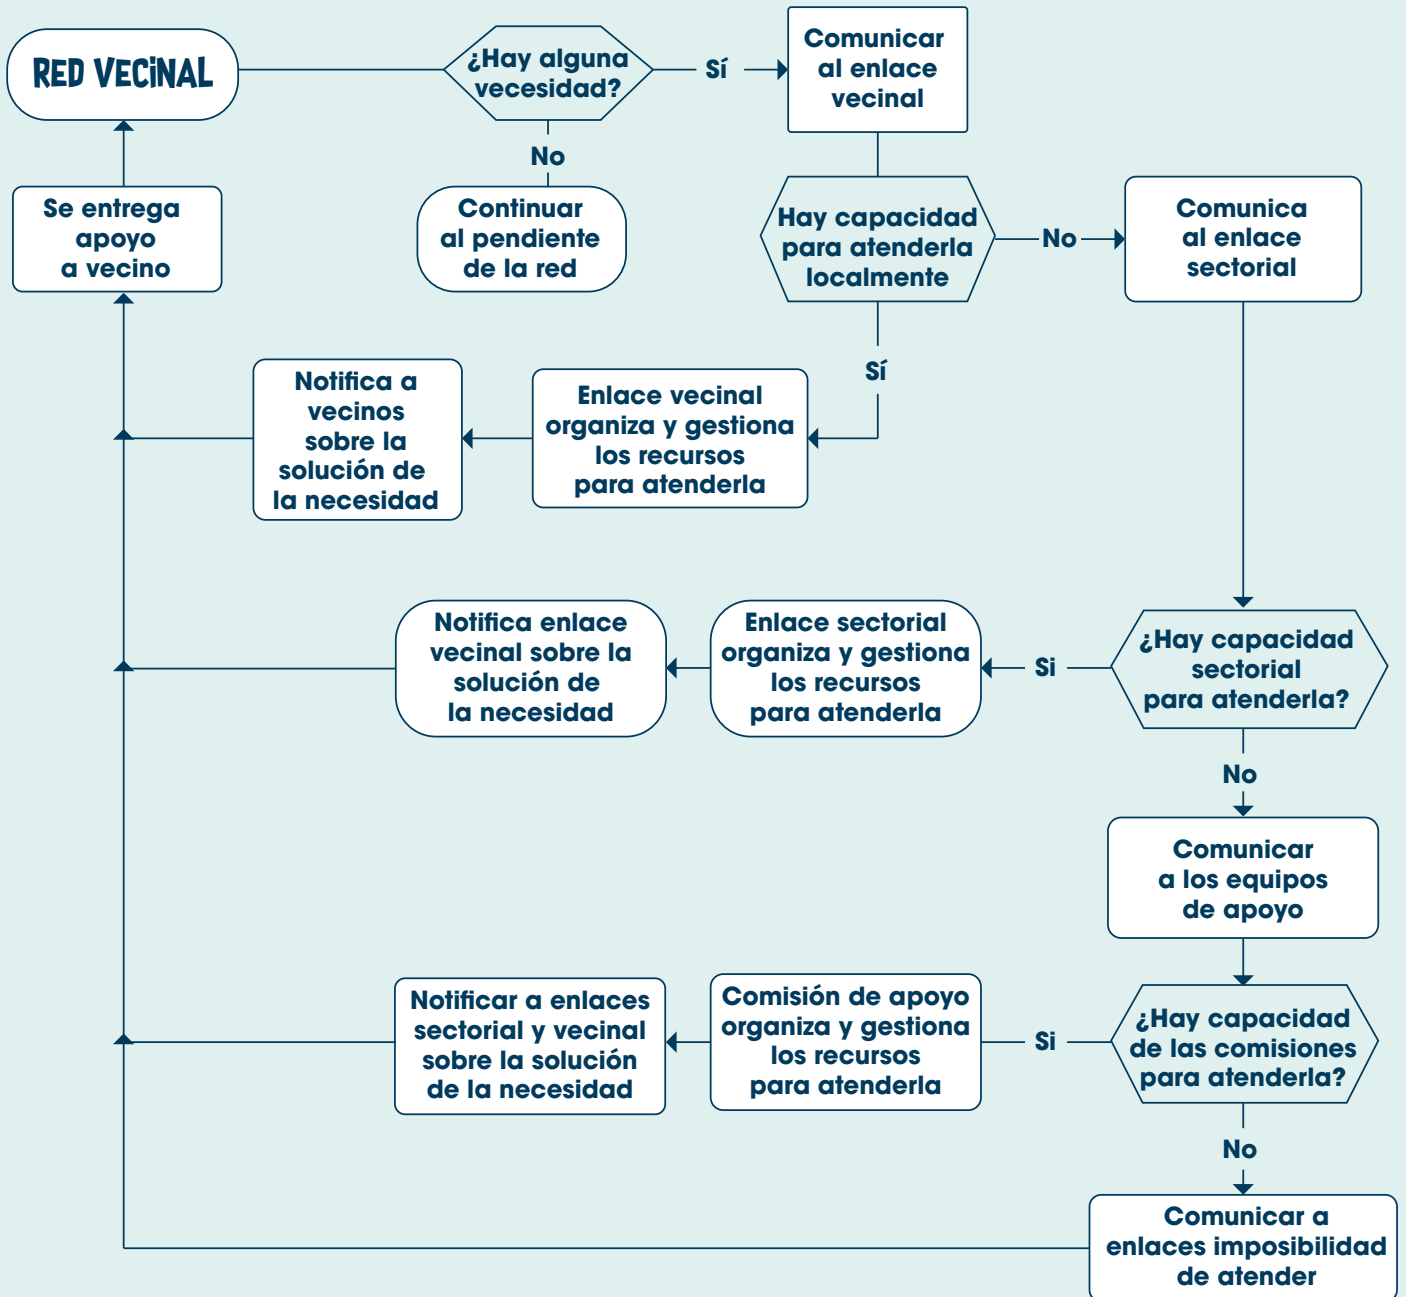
RED VECINAL

¿Hay alguna vecesidad?

Sí

Comunicar al enlace vecinal

No

Continuar al pendiente de la red

Se entrega apoyo a vecino

Hay capacidad para atenderla localmente

No

Comunica al enlace sectorial

Sí

Enlace vecinal organiza y gestiona los recursos para atenderla

Notifica a vecinos sobre la solución de la necesidad

¿Hay capacidad sectorial para atenderla?

Si

Enlace sectorial organiza y gestiona los recursos para atenderla

Notifica enlace vecinal sobre la solución de la necesidad

No

Comunicar a los equipos de apoyo

¿Hay capacidad de las comisiones para atenderla?

Si

Comisión de apoyo organiza y gestiona los recursos para atenderla

Notificar a enlaces sectorial y vecinal sobre la solución de la necesidad

No

Comunicar a enlaces imposibilidad de atender